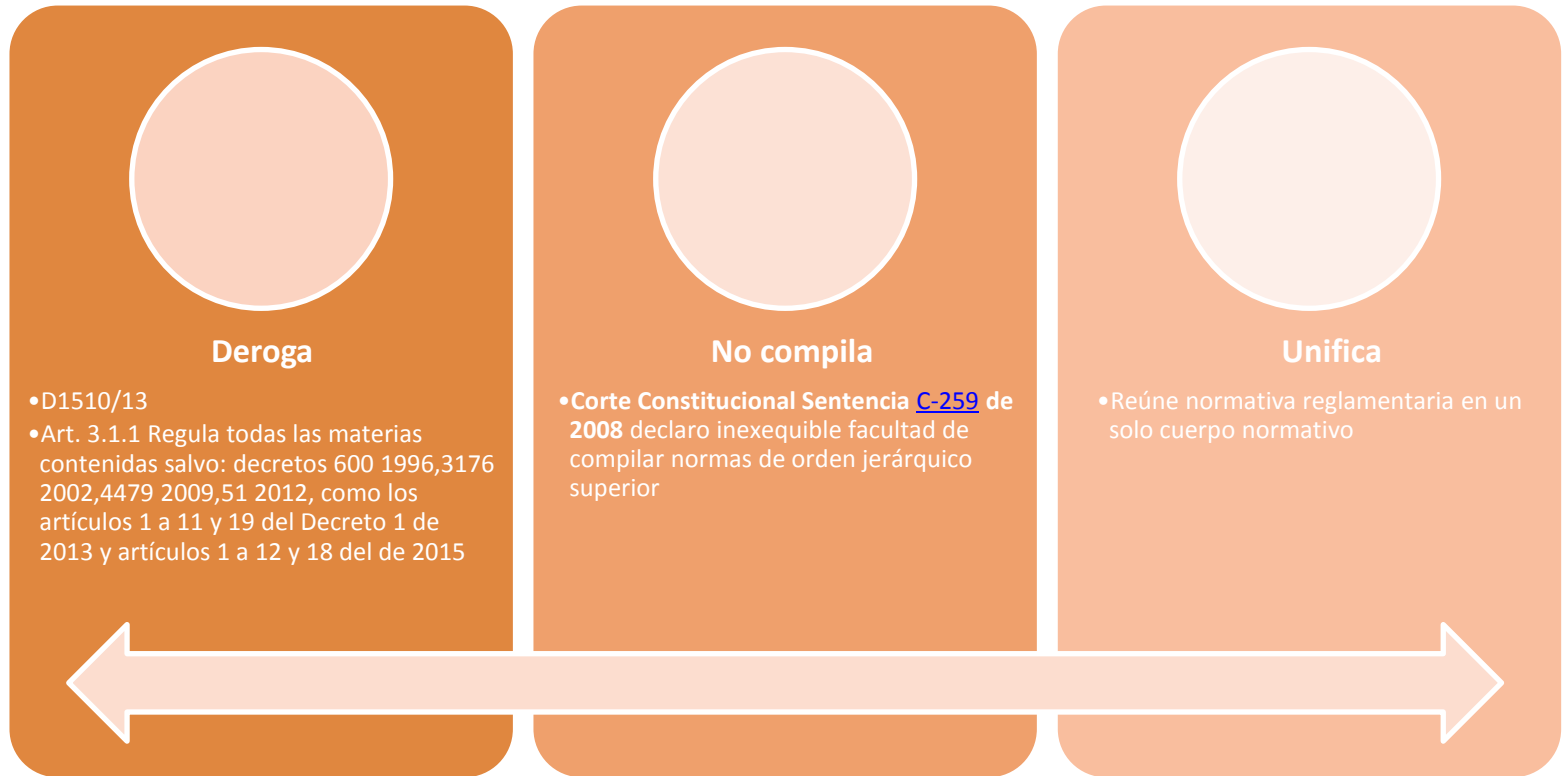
Deroga

•D1510/13
•Art. 3.1.1 Regula todas las materias contenidas salvo: decretos 600 1996,3176 2002,4479 2009,51 2012, como los artículos 1 a 11 y 19 del Decreto 1 de 2013 y artículos 1 a 12 y 18 del de 2015

No compila

•**Corte Constitucional Sentencia** C-259 **de 2008** declaro inexequible facultad de compilar normas de orden jerárquico superior

Unifica

•Reúne normativa reglamentaria en un solo cuerpo normativo